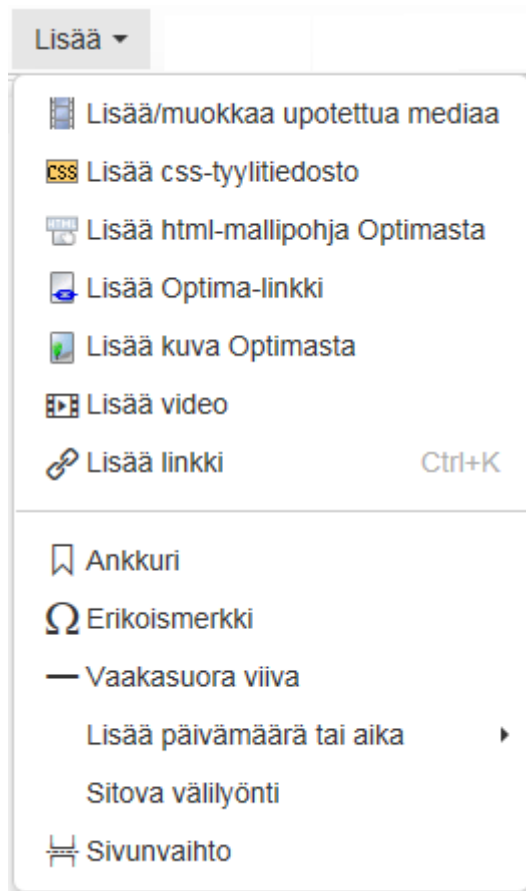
Lisää

Lisää/muokkaa upotettua mediaa
CSS Lisää css-tyylitiedosto
Lisää html-mallipohja Optimasta
Lisää Optima-linkki
Lisää kuva Optimasta
Lisää video
Lisää linkki Ctrl+K

Ankkuri
Ω Erikoismerkki
Vaakasuora viiva
Lisää päivämäärä tai aika
Sitova välilyönti
Sivunvaihto